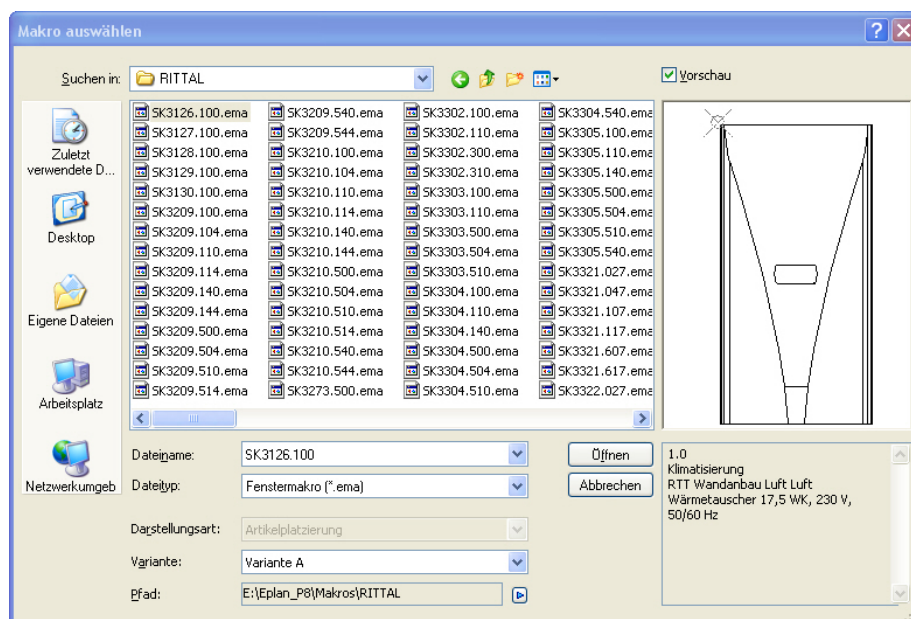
Makro auswählen

Suchen in: RITTAL

Vorschau

Zuletzt verwendete D...
Desktop
Eigene Dateien
Arbeitsplatz
Netzwerkumgeb

SK3126.100.ema
SK3127.100.ema
SK3128.100.ema
SK3129.100.ema
SK3130.100.ema
SK3209.100.ema
SK3209.104.ema
SK3209.110.ema
SK3209.114.ema
SK3209.140.ema
SK3209.144.ema
SK3209.500.ema
SK3209.504.ema
SK3209.510.ema
SK3209.514.ema

SK3209.540.ema
SK3209.544.ema
SK3210.100.ema
SK3210.104.ema
SK3210.110.ema
SK3210.114.ema
SK3210.140.ema
SK3210.144.ema
SK3210.500.ema
SK3210.504.ema
SK3210.510.ema
SK3210.514.ema
SK3210.540.ema
SK3210.544.ema
SK3273.500.ema

SK3302.100.ema
SK3302.110.ema
SK3302.300.ema
SK3302.310.ema
SK3303.100.ema
SK3303.110.ema
SK3303.500.ema
SK3303.504.ema
SK3303.510.ema
SK3304.100.ema
SK3304.110.ema
SK3304.140.ema
SK3304.500.ema
SK3304.504.ema
SK3304.510.ema

SK3304.540.ema
SK3305.100.ema
SK3305.110.ema
SK3305.140.ema
SK3305.500.ema
SK3305.504.ema
SK3305.510.ema
SK3305.540.ema
SK3321.027.ema
SK3321.047.ema
SK3321.107.ema
SK3321.117.ema
SK3321.607.ema
SK3321.617.ema
SK3322.027.ema

Dateiname: SK3126.100
Dateityp: Fenstermakro (*.ema)
Darstellungsart: Artikelplatzierung
Variante: Variante A
Pfad: E:\Eplan_P8\Makros\RITTAL

Öffnen
Abbrechen

1.0
Klimatisierung
RTT Wandanbau Luft Luft Wärmetauscher 17,5 WK, 230 V, 50/60 Hz